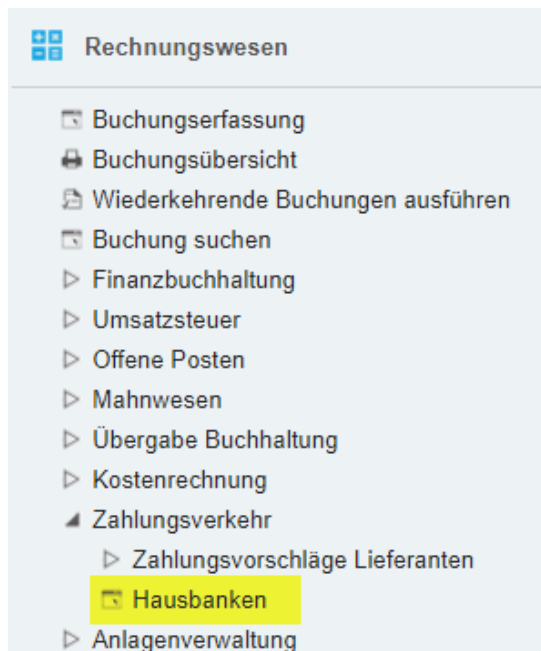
Rechnungswesen

Buchungserfassung
Buchungsübersicht
Wiederkehrende Buchungen ausführen
Buchung suchen
Finanzbuchhaltung
Umsatzsteuer
Offene Posten
Mahnwesen
Übergabe Buchhaltung
Kostenrechnung
Zahlungsverkehr
Zahlungsvorschläge Lieferanten
Hausbanken
Anlagenverwaltung